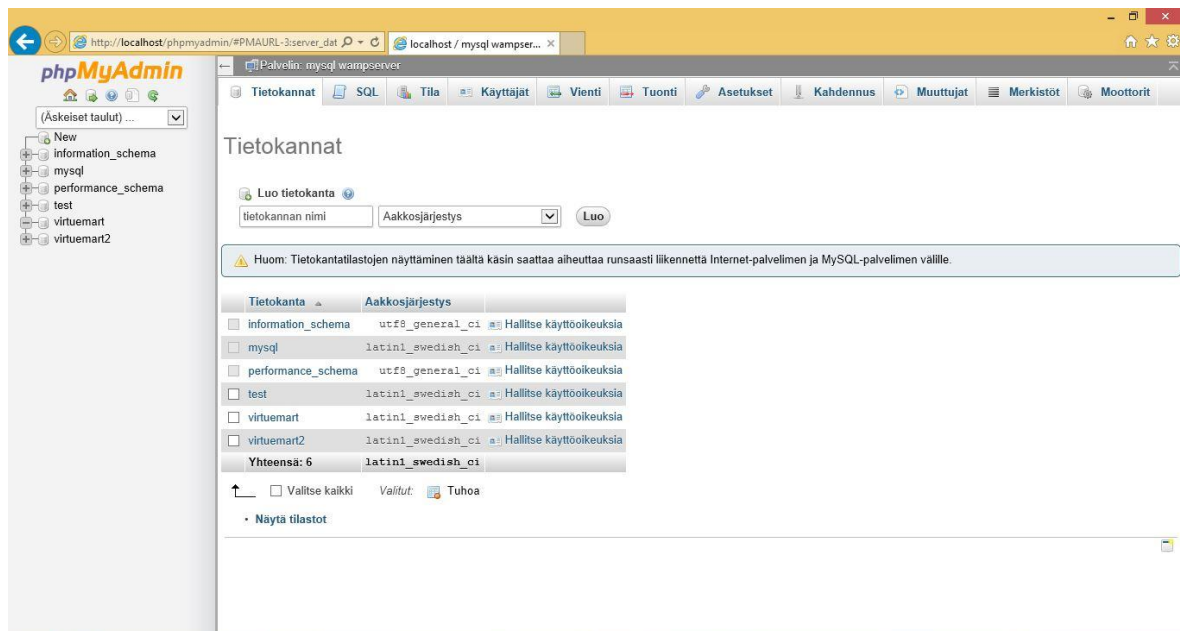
http://localhost/phpmyadmin/#PMAURL-3:server_dat
localhost / mysql wampser...

phpMyAdmin

(Äskeiset taulut) ...

New
information_schema
mysql
performance_schema
test
virtuemart
virtuemart2

Palvelin: mysql wampserver

Tietokannat | SQL | Tila | Käyttäjät | Vienti | Tuonti | Asetukset | Kahdennus | Muuttujat | Merkistöt | Moottorit

Tietokannat

Luo tietokanta

tietokannan nimi | Aakkosjärjestys | Luo

Huom: Tietokantatilastojen näyttäminen täältä käsin saattaa aiheuttaa runsaasti liikennettä Internet-palvelimen ja MySQL-palvelimen välille.

| Tietokanta | Aakkosjärjestys | |
|---|---|---|
| information_schema | utf8_general_ci | Hallitse käyttöoikeuksia |
| mysql | latin1_swedish_ci | Hallitse käyttöoikeuksia |
| performance_schema | utf8_general_ci | Hallitse käyttöoikeuksia |
| test | latin1_swedish_ci | Hallitse käyttöoikeuksia |
| virtuemart | latin1_swedish_ci | Hallitse käyttöoikeuksia |
| virtuemart2 | latin1_swedish_ci | Hallitse käyttöoikeuksia |
| Yhteensä: 6 | latin1_swedish_ci | |

Valitse kaikki Valitut: Tuhoa

· Näytä tilastot